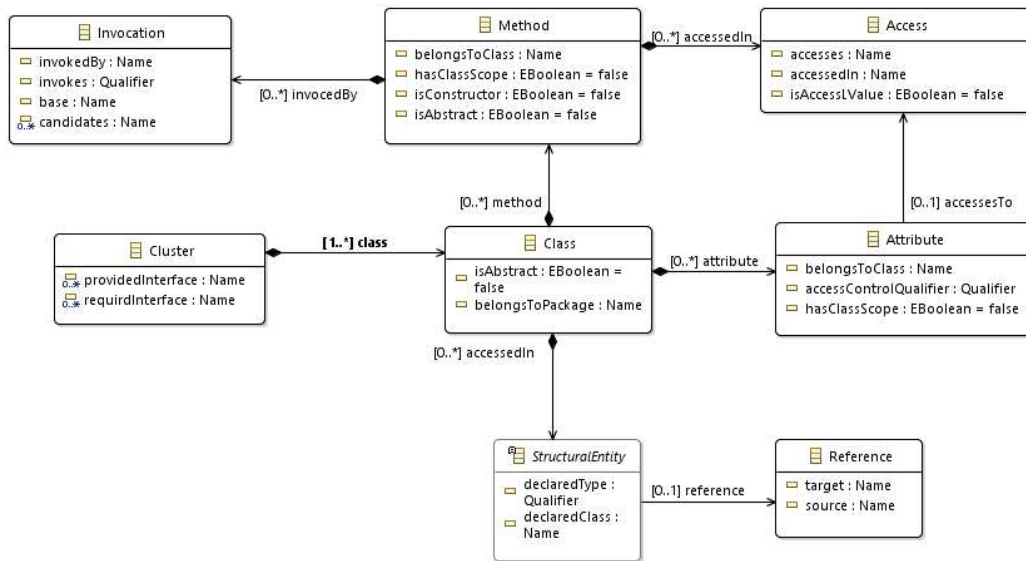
Invocation
invokedBy : Name
invokes : Qualifier
base : Name
0..* candidates : Name

[0..*] invocedBy

Method
belongsToClass : Name
hasClassScope : EBoolean = false
isConstructor : EBoolean = false
isAbstract : EBoolean = false

[0..*] accessedIn

Access
accesses : Name
accessedIn : Name
isAccessLValue : EBoolean = false

[0..*] method

[0..1] accessesTo

Cluster
0..* providedInterface : Name
0..* requirdInterface : Name

[1..*] class

Class
isAbstract : EBoolean = false
belongsToPackage : Name

[0..*] attribute

Attribute
belongsToClass : Name
accessControlQualifier : Qualifier
hasClassScope : EBoolean = false

[0..*] accessedIn

StructuralEntity
declaredType : Qualifier
declaredClass : Name

[0..1] reference

Reference
target : Name
source : Name